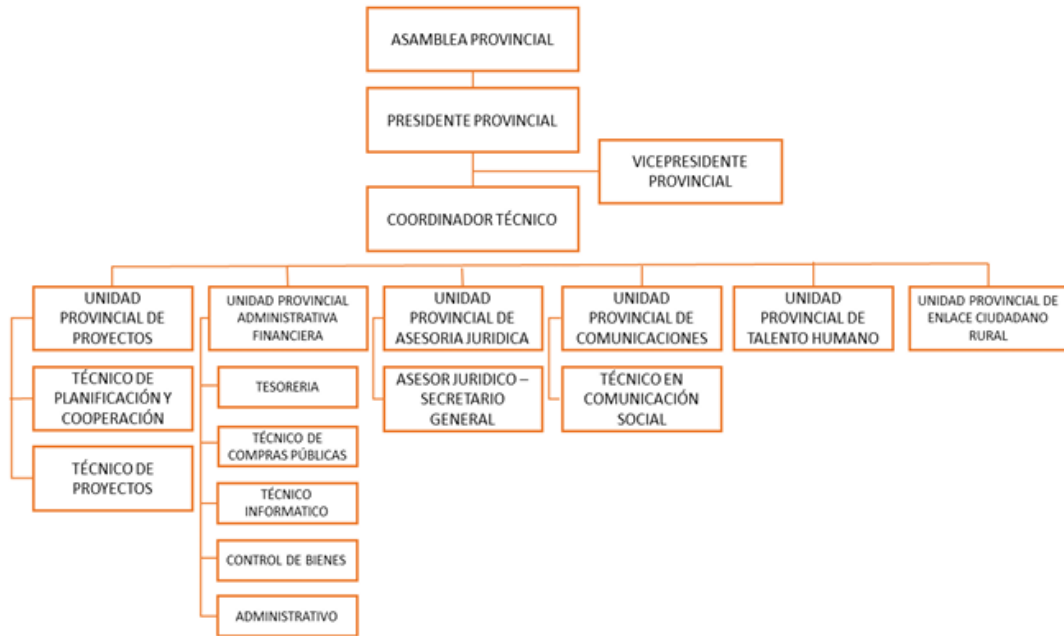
ASAMBLEA PROVINCIAL

PRESIDENTE PROVINCIAL

VICEPRESIDENTE PROVINCIAL

COORDINADOR TÉCNICO

UNIDAD PROVINCIAL DE PROYECTOS

TÉCNICO DE PLANIFICACIÓN Y COOPERACIÓN

TÉCNICO DE PROYECTOS

UNIDAD PROVINCIAL ADMINISTRATIVA FINANCIERA

TESORERIA

TÉCNICO DE COMPRAS PÚBLICAS

TÉCNICO INFORMATICO

CONTROL DE BIENES

ADMINISTRATIVO

UNIDAD PROVINCIAL DE ASESORIA JURIDICA

ASESOR JURIDICO – SECRETARIO GENERAL

UNIDAD PROVINCIAL DE COMUNICACIONES

TÉCNICO EN COMUNICACIÓN SOCIAL

UNIDAD PROVINCIAL DE TALENTO HUMANO

UNIDAD PROVINCIAL DE ENLACE CIUDADANO RURAL